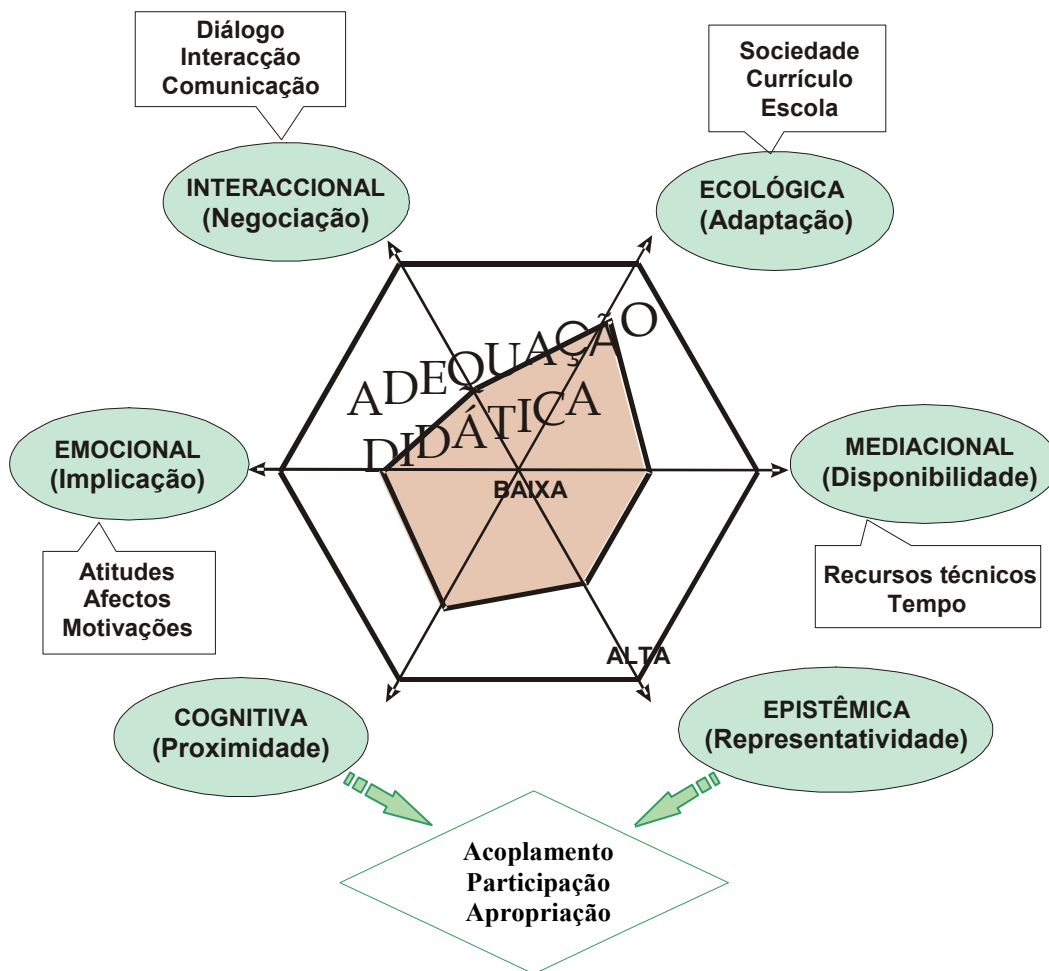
Diálogo
Interacção
Comunicação

Sociedade
Currículo
Escola

INTERACCIONAL
(Negociação)

ECOLÓGICA
(Adaptação)

ADEQUAÇÃO
DIDÁTICA

EMOCIONAL
(Implicação)

BAIXA

MEDIACIONAL
(Disponibilidade)

Atitudes
Afectos
Motivações

Recursos técnicos
Tempo

ALTA

COGNITIVA
(Proximidade)

EPISTÊMICA
(Representatividade)

Acoplamento
Participação
Apropriação